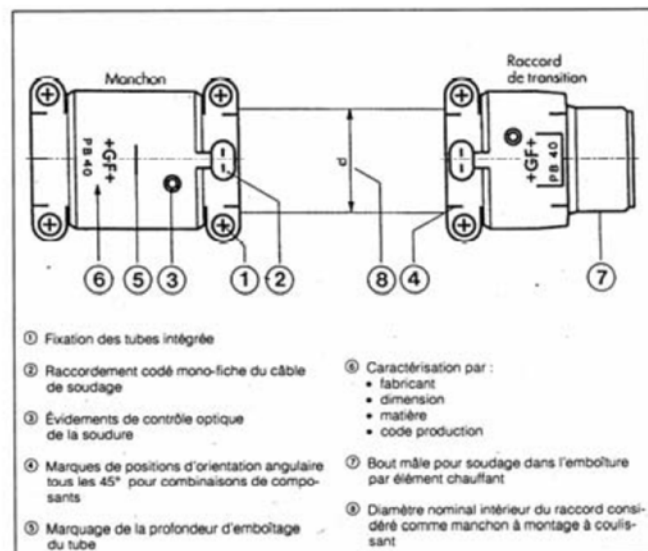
Manchon

Raccord de transition

+GF+ PB 40

d

+GF+ PB 40

6 5 3 1 2 8 4 7

① Fixation des tubes intégrée

② Raccordement codé mono-fiche du câble de soudage

③ Évidements de contrôle optique de la soudure

④ Marques de positions d'orientation angulaire tous les 45° pour combinaisons de composants

⑤ Marquage de la profondeur d'emboîtage du tube

⑥ Caractérisation par :
• fabricant
• dimension
• matière
• code production

⑦ Bout mâle pour soudage dans l'emboîture par élément chauffant

⑧ Diamètre nominal intérieur du raccord considéré comme manchon à montage à coulissant